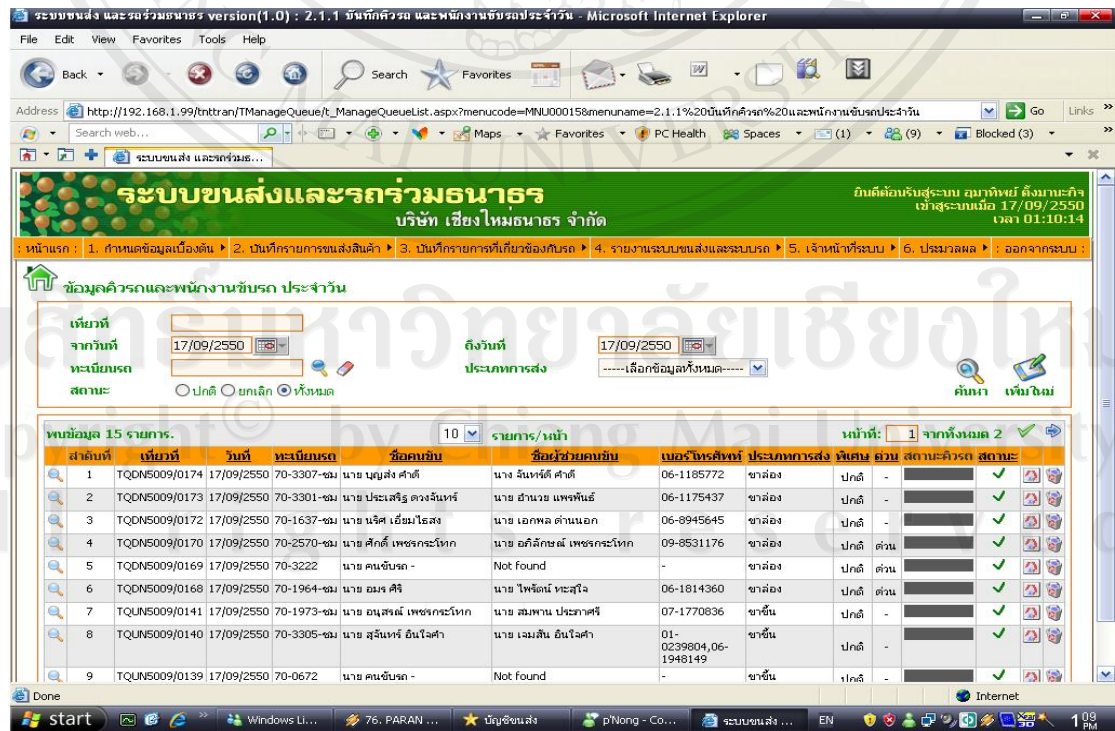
ระบบขนส่ง และรถร่วมธนาธร version(1.0) : 2.1.1 บันทึกคิวรถ และพนักงานขับรถประจำวัน - Microsoft Internet Explorer

File Edit View Favorites Tools Help

Back Search Favorites

Address http://192.168.1.99/tnttran/TManageQueue/t_ManageQueueList.aspx?menucode=MNU00015&menuname=2.1.1%20บันทึกคิวรถ%20และพนักงานขับรถประจำวัน Go Links

Search web... Maps Favorites PC Health Spaces (1) (9) Blocked (3)

ระบบขนส่ง และรถร่วมธ...

ระบบขนส่งและรถร่วมธนาธร
บริษัท เชียงใหม่ธนาธร จำกัด

ยินดีต้อนรับสู่ระบบ อุมาทิพย์ ตั้งมานะกิจ
เข้าสู่ระบบเมื่อ 17/09/2550
เวลา 01:10:14

: หน้าแรก : 1. กำหนดข้อมูลเบื้องต้น 2. บันทึกรายการขนส่งสินค้า 3. บันทึกรายการที่เกี่ยวข้องกับรถ 4. รายงานระบบขนส่งและระบบรถ 5. เจ้าหน้าที่ระบบ 6. ประมวลผล : ออกจากระบบ :

ข้อมูลคิวรถและพนักงานขับรถ ประจำวัน

เที่ยวที่
จากวันที่ 17/09/2550
ถึงวันที่ 17/09/2550
ทะเบียนรถ
ประเภทการส่ง -----เลือกข้อมูลทั้งหมด-----
สถานะ ○ปกติ ○ยกเลิก ◉ทั้งหมด
ค้นหา เพิ่มใหม่

พบข้อมูล 15 รายการ. 10 รายการ/หน้า หน้าที่: 1 จากทั้งหมด 2

| ลำดับที่ | เที่ยวที่ | วันที่ | ทะเบียนรถ | ชื่อคนขับ | ชื่อผู้ช่วยคนขับ | เบอร์โทรศัพท์ | ประเภทการส่ง | พิเศษ | ด่วน | สถานะคิวรถ | สถานะ |
|---|---|---|---|---|---|---|---|---|---|---|---|
| 1 | TQDN5009/0174 | 17/09/2550 | 70-3307-ชม | นาย บุญส่ง ศาดี | นาง จันทร์ดี ศาดี | 06-1185772 | ขาล่อง | ปกติ | - | | |
| 2 | TQDN5009/0173 | 17/09/2550 | 70-3301-ชม | นาย ประเสริฐ ดวงจันทร์ | นาย อำนวย แพรพันธ์ | 06-1175437 | ขาล่อง | ปกติ | - | | |
| 3 | TQDN5009/0172 | 17/09/2550 | 70-1637-ชม | นาย นริศ เอี่ยมโรสง | นาย เอกพล ต่านนอก | 06-8945645 | ขาล่อง | ปกติ | - | | |
| 4 | TQDN5009/0170 | 17/09/2550 | 70-2570-ชม | นาย ศักดิ์ เพชรกระโทก | นาย อภิลักษณ์ เพชรกระโทก | 09-8531176 | ขาล่อง | ปกติ | ด่วน | | |
| 5 | TQDN5009/0169 | 17/09/2550 | 70-3222 | นาย คนขับรถ - | Not found | - | ขาล่อง | ปกติ | ด่วน | | |
| 6 | TQDN5009/0168 | 17/09/2550 | 70-1964-ชม | นาย อมร ศิริ | นาย ไพรัตน์ ทะสุใจ | 06-1814360 | ขาล่อง | ปกติ | ด่วน | | |
| 7 | TQUN5009/0141 | 17/09/2550 | 70-1973-ชม | นาย อนุสรณ์ เพชรกระโทก | นาย สมพาน ประภาศรี | 07-1770836 | ขาขึ้น | ปกติ | - | | |
| 8 | TQUN5009/0140 | 17/09/2550 | 70-3305-ชม | นาย สุจินทร์ อินใจคำ | นาย เจมสิน อินใจคำ | 01-0239804,06-1948149 | ขาขึ้น | ปกติ | - | | |
| 9 | TQUN5009/0139 | 17/09/2550 | 70-0672 | นาย คนขับรถ - | Not found | - | ขาขึ้น | ปกติ | - | | |

Done Internet

start Windows Li... 76. PARAN ... บัญชีขนส่ง p'Nong - Co... ระบบขนส่ง ... EN 1:09 PM